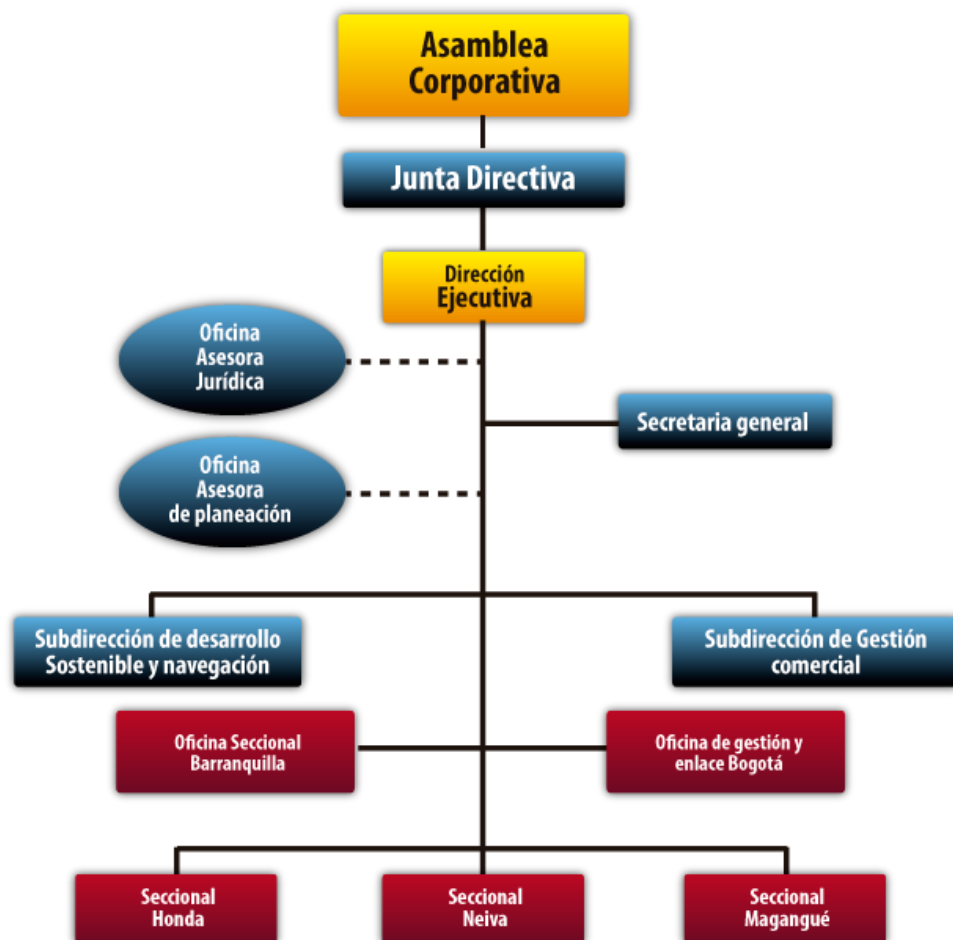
Asamblea Corporativa

Junta Directiva

Dirección Ejecutiva

Oficina Asesora Jurídica

Secretaria general

Oficina Asesora de planeación

Subdirección de desarrollo Sostenible y navegación

Subdirección de Gestión comercial

Oficina Seccional Barranquilla

Oficina de gestión y enlace Bogotá

Seccional Honda

Seccional Neiva

Seccional Magangué